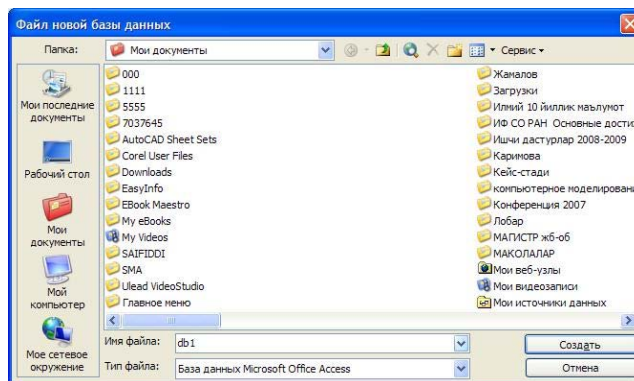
Файл новой базы данных

Папка: Мои документы

Сервис

Мои последние документы

Рабочий стол

Мои документы

Мой компьютер

Мое сетевое окружение

000
1111
5555
7037645
AutoCAD Sheet Sets
Corel User Files
Downloads
EasyInfo
EBook Maestro
My eBooks
My Videos
SAIFIDDI
SMA
Ulead VideoStudio
Главное меню

Жамалов
Загрузки
Илмий 10 йиллик маълумот
ИФ СО РАН Основные дости
Ишчи дастурлар 2008-2009
Каримова
Кейс-стади
компьютерное моделирован
Конференция 2007
Лобар
МАГИСТР жб-об
МАКОЛАЛАР
Мои веб-узлы
Мои видеозаписи
Мои источники данных

Имя файла: db1

Тип файла: База данных Microsoft Office Access

Создать

Отмена